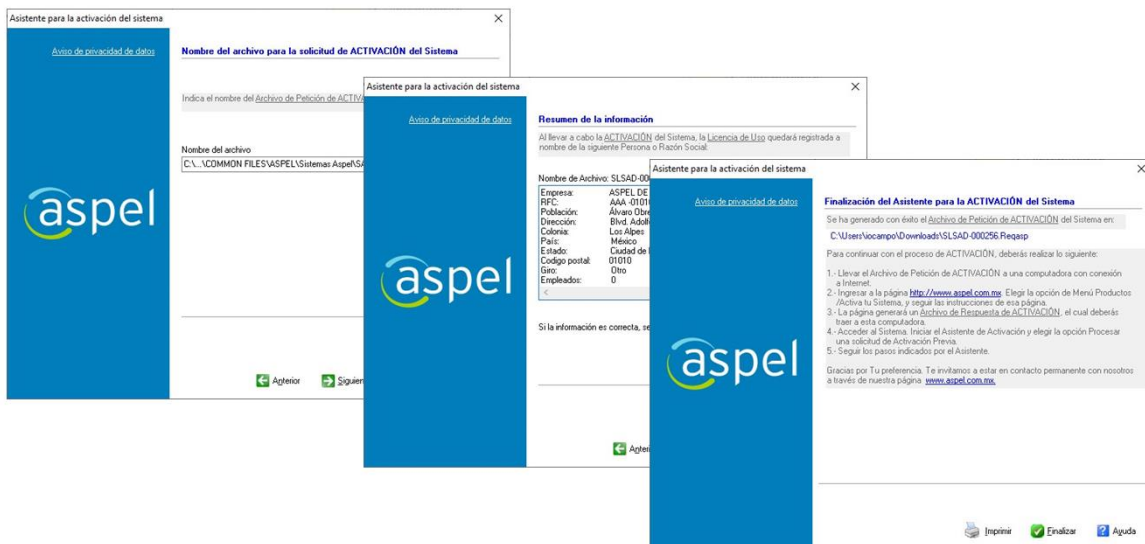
Asistente para la activación del sistema

Aviso de privacidad de datos

Nombre del archivo para la solicitud de ACTIVACIÓN del Sistema

Indica el nombre del Archivo de Petición de ACTIVA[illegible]

Nombre del archivo
C:\...\COMMON FILES\ASPEL\Sistemas Aspel\SA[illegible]

aspel

Anterior
Siguien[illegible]

Asistente para la activación del sistema

Aviso de privacidad de datos

Resumen de la información

Al llevar a cabo la ACTIVACIÓN del Sistema, la Licencia de Uso quedará registrada a nombre de la siguiente Persona o Razón Social:

Nombre de Archivo: SLSAD-00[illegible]

| | |
|---|---|
| Empresa: | ASPEL DE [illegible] |
| RFC: | AAA -0101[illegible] |
| Población: | Álvaro Obre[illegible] |
| Dirección: | Blvd. Adolf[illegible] |
| Colonia: | Los Alpes |
| País: | México |
| Estado: | Ciudad de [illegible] |
| Codigo postal: | 01010 |
| Giro: | Otro |
| Empleados: | 0 |

Si la información es correcta, se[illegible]

aspel

Ante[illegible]

Asistente para la activación del sistema

Aviso de privacidad de datos

Finalización del Asistente para la ACTIVACIÓN del Sistema

Se ha generado con éxito el Archivo de Petición de ACTIVACIÓN del Sistema en:

C:\Users\iocampo\Downloads\SLSAD-000256.Reqasp

Para continuar con el proceso de ACTIVACIÓN, deberás realizar lo siguiente:

1.- Llevar el Archivo de Petición de ACTIVACIÓN a una computadora con conexión a Internet.
2.- Ingresar a la página http://www.aspel.com.mx. Elegir la opción de Menú Productos /Activa tu Sistema, y seguir las instrucciones de esa página.
3.- La página generará un Archivo de Respuesta de ACTIVACIÓN, el cual deberás traer a esta computadora.
4.- Acceder al Sistema. Iniciar el Asistente de Activación y elegir la opción Procesar una solicitud de Activación Previa.
5.- Seguir los pasos indicados por el Asistente.

Gracias por Tu preferencia. Te invitamos a estar en contacto permanente con nosotros a través de nuestra página www.aspel.com.mx.

aspel

Imprimir
Finalizar
Ayuda